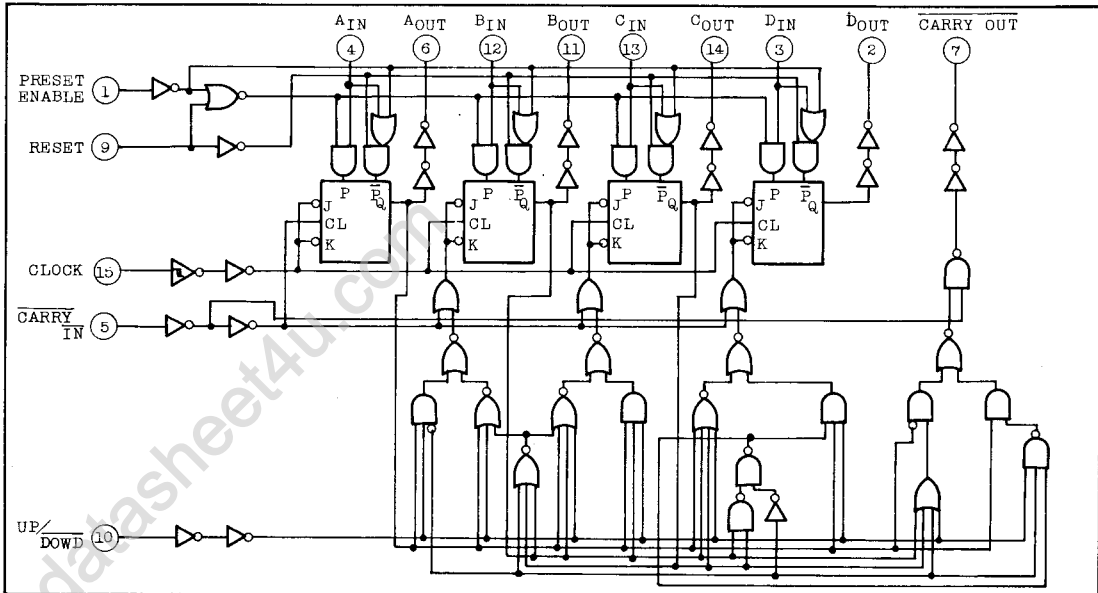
$A_{IN}$
4
$A_{OUT}$
6
$B_{IN}$
12
$B_{OUT}$
11
$C_{IN}$
13
$C_{OUT}$
14
$D_{IN}$
3
$D_{OUT}$
2
$\overline{CARRY\ OUT}$
7

PRESET ENABLE
1
RESET
9

P
J
CL
K
$\overline{P}_Q$

P
J
CL
K
$\overline{P}_Q$

P
J
CL
K
$\overline{P}_Q$

P
J
CL
K
$\overline{P}_Q$

CLOCK
15
$\overline{CARRY}$
$\overline{IN}$
5

UP/
$\overline{DOWD}$
10

datasheet4u.com